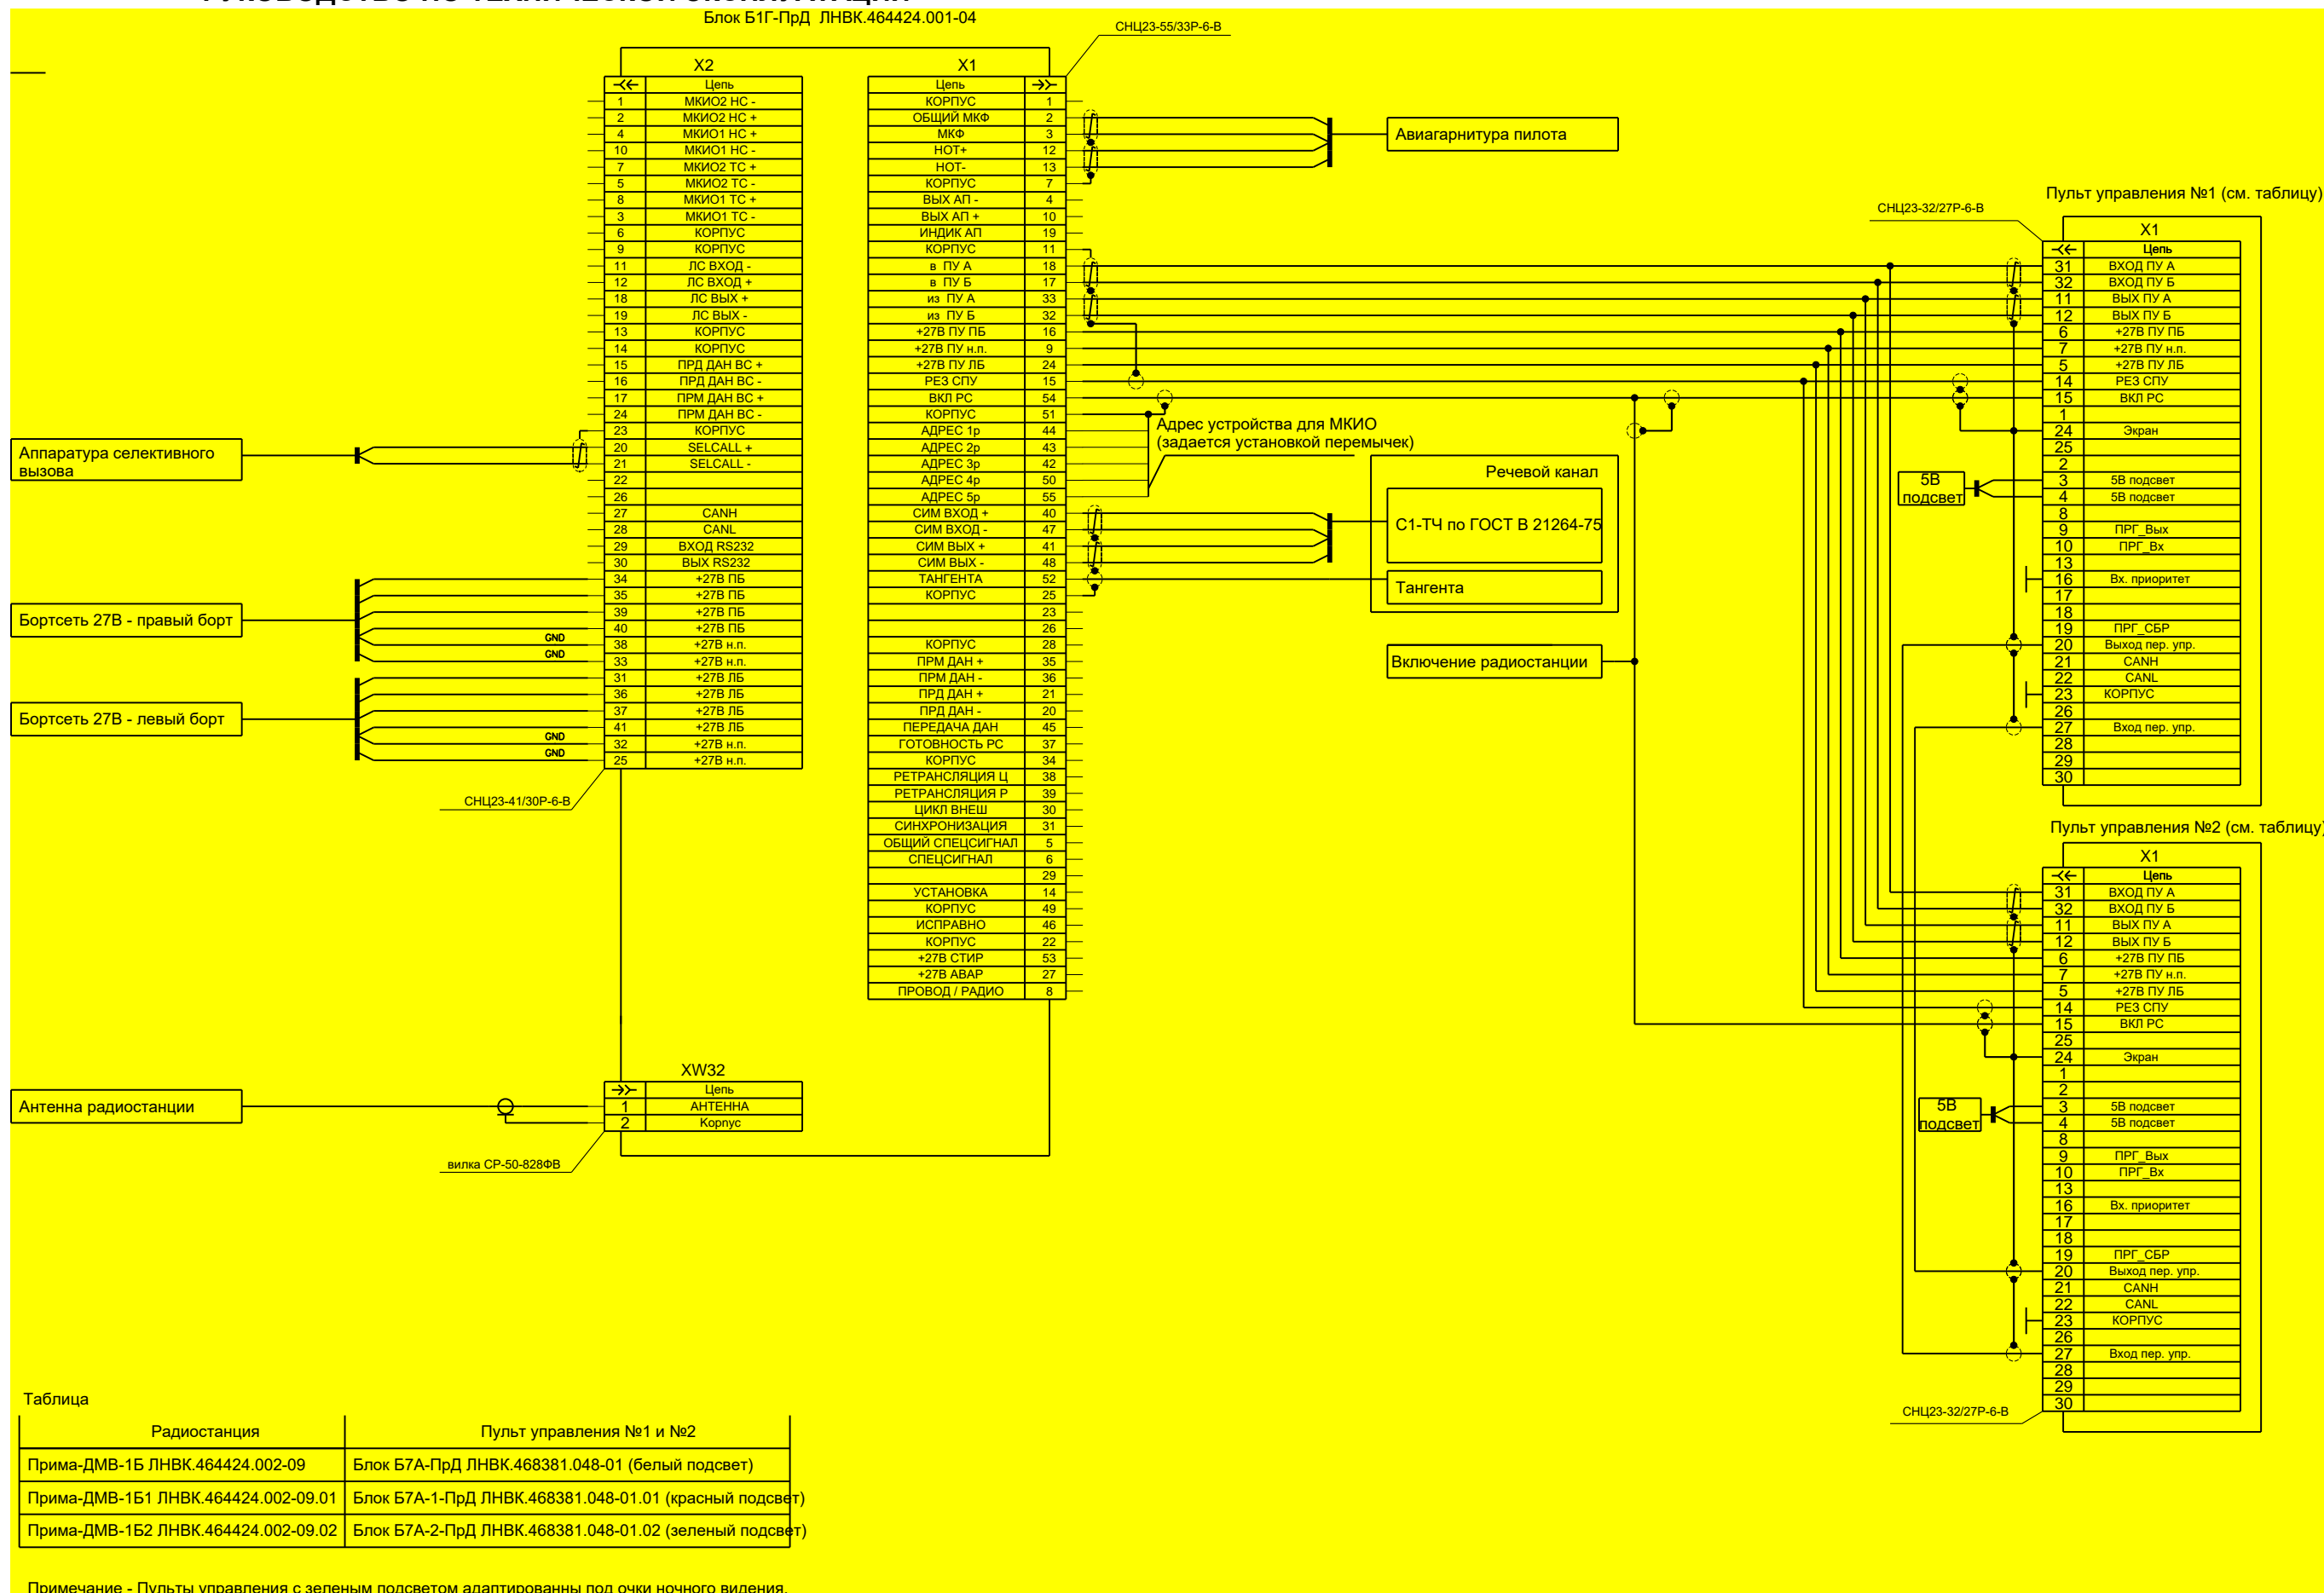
Блок Б1Г-ПрД ЛНВК.464424.001-04

СНЦ23-55/33Р-6-В

X2

| | Цепь |
|---|---|
| 1 | МКИО2 НС - |
| 2 | МКИО2 НС + |
| 4 | МКИО1 НС + |
| 10 | МКИО1 НС - |
| 7 | МКИО2 ТС + |
| 5 | МКИО2 ТС - |
| 8 | МКИО1 ТС + |
| 3 | МКИО1 ТС - |
| 6 | КОРПУС |
| 9 | КОРПУС |
| 11 | ЛС ВХОД - |
| 12 | ЛС ВХОД + |
| 18 | ЛС ВЫХ + |
| 19 | ЛС ВЫХ - |
| 13 | КОРПУС |
| 14 | КОРПУС |
| 15 | ПРД ДАН ВС + |
| 16 | ПРД ДАН ВС - |
| 17 | ПРМ ДАН ВС + |
| 24 | ПРМ ДАН ВС - |
| 23 | КОРПУС |
| 20 | SELCALL + |
| 21 | SELCALL - |
| 22 | |
| 26 | |
| 27 | CANH |
| 28 | CANL |
| 29 | ВХОД RS232 |
| 30 | ВЫХ RS232 |
| 34 | +27В ПБ |
| 35 | +27В ПБ |
| 39 | +27В ПБ |
| 40 | +27В ПБ |
| 38 | +27В н.п. |
| 33 | +27В н.п. |
| 31 | +27В ЛБ |
| 36 | +27В ЛБ |
| 37 | +27В ЛБ |
| 41 | +27В ЛБ |
| 32 | +27В н.п. |
| 25 | +27В н.п. |

X1

| Цепь | |
|---|---|
| КОРПУС | 1 |
| ОБЩИЙ МКФ | 2 |
| МКФ | 3 |
| НОТ+ | 12 |
| НОТ- | 13 |
| КОРПУС | 7 |
| ВЫХ АП - | 4 |
| ВЫХ АП + | 10 |
| ИНДИК АП | 19 |
| КОРПУС | 11 |
| в ПУ А | 18 |
| в ПУ Б | 17 |
| из ПУ А | 33 |
| из ПУ Б | 32 |
| +27В ПУ ПБ | 16 |
| +27В ПУ н.п. | 9 |
| +27В ПУ ЛБ | 24 |
| РЕЗ СПУ | 15 |
| ВКЛ РС | 54 |
| КОРПУС | 51 |
| АДРЕС 1р | 44 |
| АДРЕС 2р | 43 |
| АДРЕС 3р | 42 |
| АДРЕС 4р | 50 |
| АДРЕС 5р | 55 |
| СИМ ВХОД + | 40 |
| СИМ ВХОД - | 47 |
| СИМ ВЫХ + | 41 |
| СИМ ВЫХ - | 48 |
| ТАНГЕНТА | 52 |
| КОРПУС | 25 |
| | 23 |
| | 26 |
| КОРПУС | 28 |
| ПРМ ДАН + | 35 |
| ПРМ ДАН - | 36 |
| ПРД ДАН + | 21 |
| ПРД ДАН - | 20 |
| ПЕРЕДАЧА ДАН | 45 |
| ГОТОВНОСТЬ РС | 37 |
| КОРПУС | 34 |
| РЕТРАНСЛЯЦИЯ Ц | 38 |
| РЕТРАНСЛЯЦИЯ Р | 39 |
| ЦИКЛ ВНЕШ | 30 |
| СИНХРОНИЗАЦИЯ | 31 |
| ОБЩИЙ СПЕЦСИГНАЛ | 5 |
| СПЕЦСИГНАЛ | 6 |
| | 29 |
| УСТАНОВКА | 14 |
| КОРПУС | 49 |
| ИСПРАВНО | 46 |
| КОРПУС | 22 |
| +27В СТИР | 53 |
| +27В АВАР | 27 |
| ПРОВОД / РАДИО | 8 |

Авиагарнитура пилота

Аппаратура селективного вызова

Бортсеть 27В - правый борт

Бортсеть 27В - левый борт

GND
GND
GND
GND

СНЦ23-41/30Р-6-В

Адрес устройства для МКИО
(задается установкой перемычек)

Речевой канал
С1-ТЧ по ГОСТ В 21264-75
Тангента

Включение радиостанции

Пульт управления №1 (см. таблицу)
СНЦ23-32/27Р-6-В

X1

| | Цепь |
|---|---|
| 31 | ВХОД ПУ А |
| 32 | ВХОД ПУ Б |
| 11 | ВЫХ ПУ А |
| 12 | ВЫХ ПУ Б |
| 6 | +27В ПУ ПБ |
| 7 | +27В ПУ н.п. |
| 5 | +27В ПУ ЛБ |
| 14 | РЕЗ СПУ |
| 15 | ВКЛ РС |
| 1 | |
| 24 | Экран |
| 25 | |
| 2 | |
| 3 | 5В подсвет |
| 4 | 5В подсвет |
| 8 | |
| 9 | ПРГ_Вых |
| 10 | ПРГ_Вх |
| 13 | |
| 16 | Вх. приоритет |
| 17 | |
| 18 | |
| 19 | ПРГ_СБР |
| 20 | Выход пер. упр. |
| 21 | CANH |
| 22 | CANL |
| 23 | КОРПУС |
| 26 | |
| 27 | Вход пер. упр. |
| 28 | |
| 29 | |
| 30 | |

5В подсвет

Пульт управления №2 (см. таблицу)

X1

| | Цепь |
|---|---|
| 31 | ВХОД ПУ А |
| 32 | ВХОД ПУ Б |
| 11 | ВЫХ ПУ А |
| 12 | ВЫХ ПУ Б |
| 6 | +27В ПУ ПБ |
| 7 | +27В ПУ н.п. |
| 5 | +27В ПУ ЛБ |
| 14 | РЕЗ СПУ |
| 15 | ВКЛ РС |
| 25 | |
| 24 | Экран |
| 1 | |
| 2 | |
| 3 | 5В подсвет |
| 4 | 5В подсвет |
| 8 | |
| 9 | ПРГ_Вых |
| 10 | ПРГ_Вх |
| 13 | |
| 16 | Вх. приоритет |
| 17 | |
| 18 | |
| 19 | ПРГ_СБР |
| 20 | Выход пер. упр. |
| 21 | CANH |
| 22 | CANL |
| 23 | КОРПУС |
| 26 | |
| 27 | Вход пер. упр. |
| 28 | |
| 29 | |
| 30 | |

5В подсвет

СНЦ23-32/27Р-6-В

XW32

| | Цепь |
|---|---|
| 1 | АНТЕННА |
| 2 | Корпус |

Антенна радиостанции

вилка СР-50-828ФВ

Таблица

| Радиостанция | Пульт управления №1 и №2 |
|---|---|
| Прима-ДМВ-1Б ЛНВК.464424.002-09 | Блок Б7А-ПрД ЛНВК.468381.048-01 (белый подсвет) |
| Прима-ДМВ-1Б1 ЛНВК.464424.002-09.01 | Блок Б7А-1-ПрД ЛНВК.468381.048-01.01 (красный подсвет) |
| Прима-ДМВ-1Б2 ЛНВК.464424.002-09.02 | Блок Б7А-2-ПрД ЛНВК.468381.048-01.02 (зеленый подсвет) |

Примечание - Пульты управления с зеленым подсветом адаптированны под очки ночного видения.